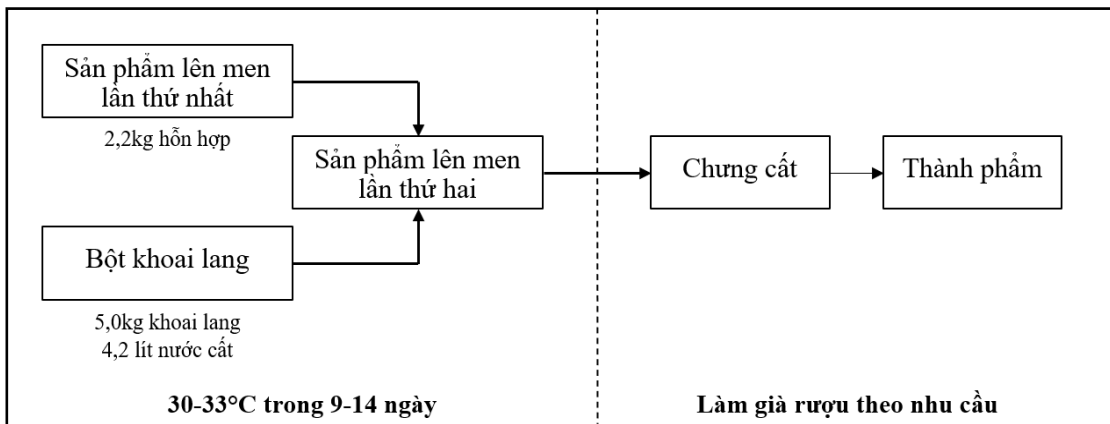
Sản phẩm lên men lần thứ nhất

2,2kg hỗn hợp

Sản phẩm lên men lần thứ hai

Chưng cất

Thành phẩm

Bột khoai lang

5,0kg khoai lang
4,2 lít nước cất

30-33°C trong 9-14 ngày

Làm già rượu theo nhu cầu